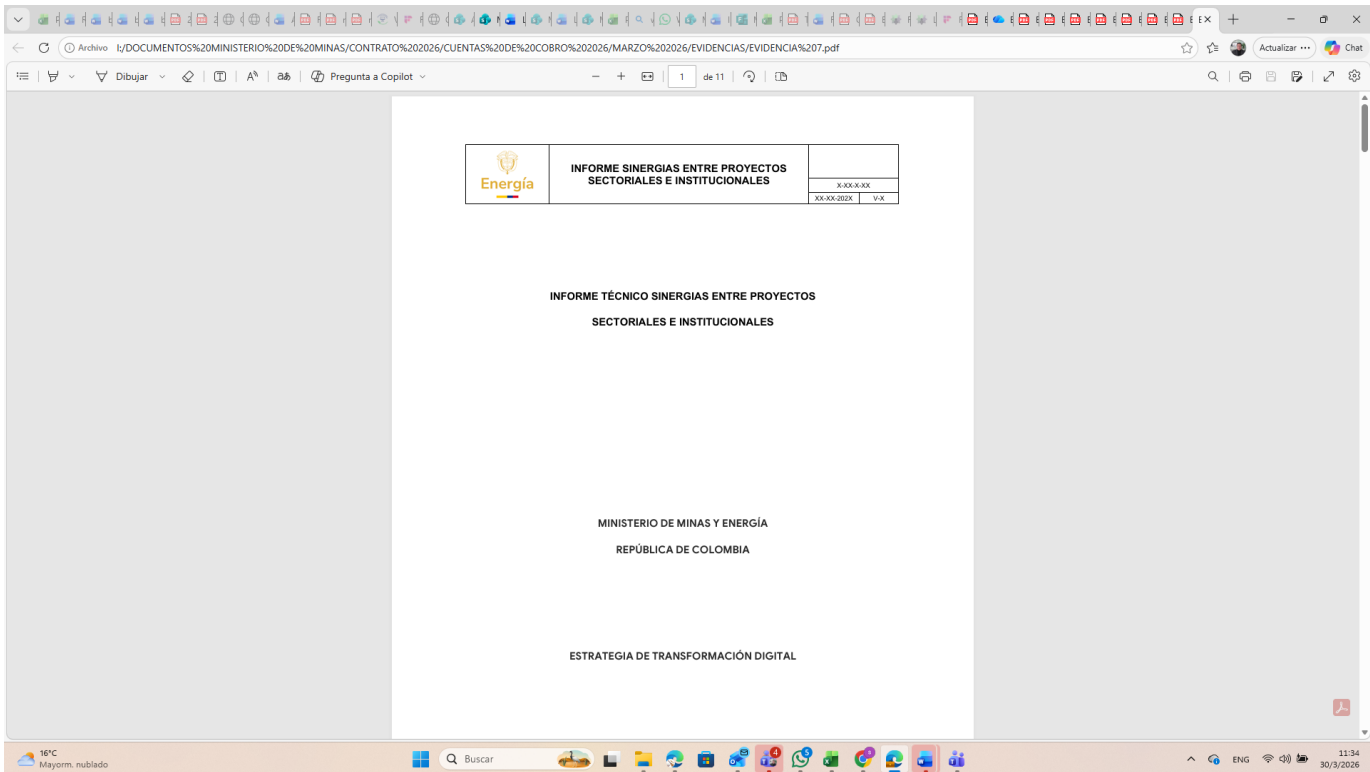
Archivo I:/DOCUMENTOS%20MINISTERIO%20DE%20MINAS/CONTRATO%202026/CUENTAS%20DE%20COBRO%202026/MARZO%202026/EVIDENCIAS/EVIDENCIA%207.pdf

Actualizar ··· Chat

Dibujar Pregunta a Copilot 1 de 11

| Energía | INFORME SINERGIAS ENTRE PROYECTOS SECTORIALES E INSTITUCIONALES | X-XX-X-XX |
|---|---|---|
| | | XX-XX-202X V-X |

INFORME TÉCNICO SINERGIAS ENTRE PROYECTOS

SECTORIALES E INSTITUCIONALES

MINISTERIO DE MINAS Y ENERGÍA

REPÚBLICA DE COLOMBIA

ESTRATEGIA DE TRANSFORMACIÓN DIGITAL

16°C
Mayorm. nublado

Buscar

ENG

11:34
30/3/2026